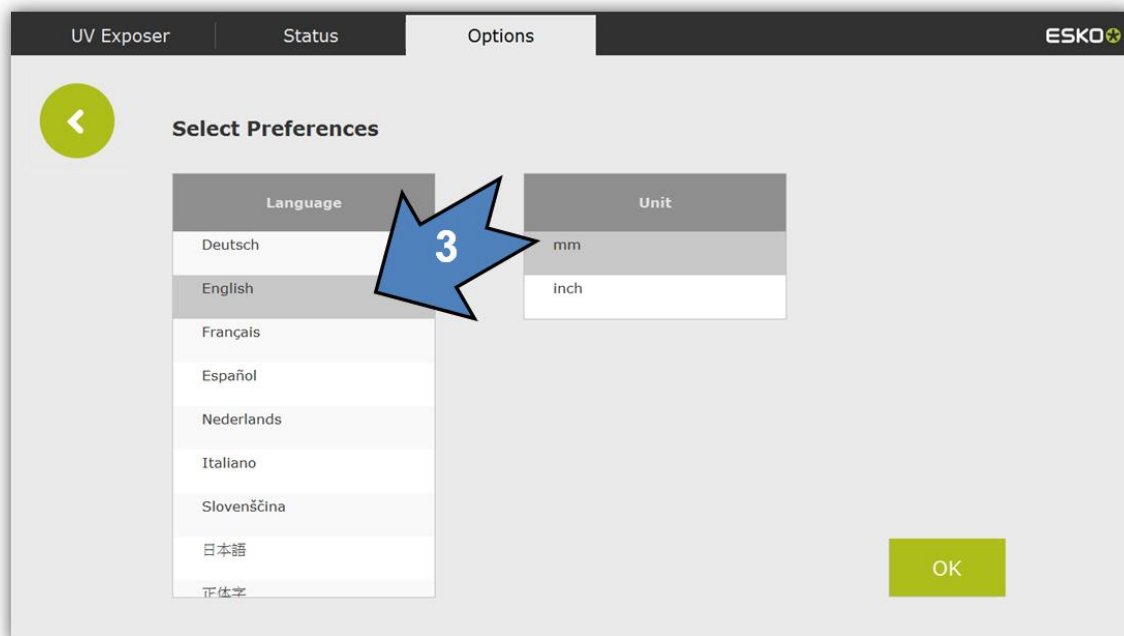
UV Exposer Status Options ESKO

Select Preferences

| Language |
|---|
| Deutsch |
| English |
| Français |
| Español |
| Nederlands |
| Italiano |
| Slovenščina |
| 日本語 |
| 正体字 |

3

| Unit |
|---|
| mm |
| inch |

OK